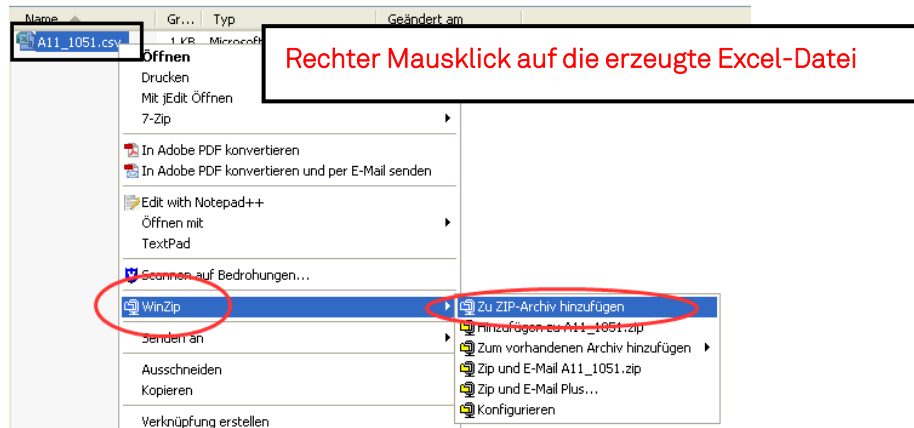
Name | Gr... | Typ | Geändert am

A11_1051.csv | 1 KB | Microsoft

Rechter Mausklick auf die erzeugte Excel-Datei

Öffnen
Drucken
Mit jEdit Öffnen
7-Zip

In Adobe PDF konvertieren
In Adobe PDF konvertieren und per E-Mail senden

Edit with Notepad++
Öffnen mit
TextPad

Scannen auf Bedrohungen...

WinZip

Senden an

Ausschneiden
Kopieren

Verknüpfung erstellen

Zu ZIP-Archiv hinzufügen
Hinzufügen zu A11_1051.zip
Zum vorhandenen Archiv hinzufügen
Zip und E-Mail A11_1051.zip
Zip und E-Mail Plus...
Konfigurieren